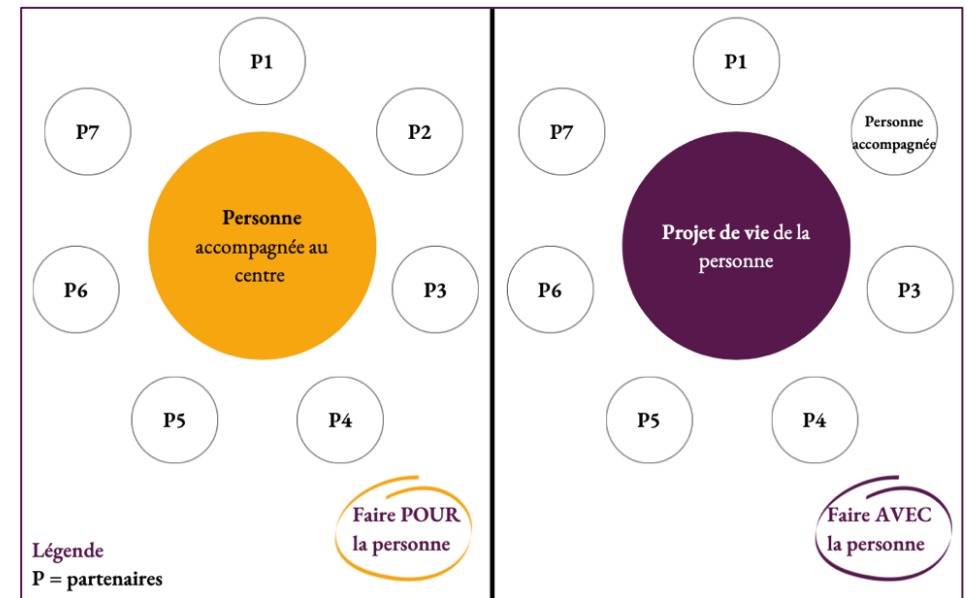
P1

P7

P2

Personne accompagnée au centre

P6

P3

P5

P4

Faire POUR la personne

Légende
P = partenaires

P1

P7

Personne accompagnée

Projet de vie de la personne

P6

P3

P5

P4

Faire AVEC la personne